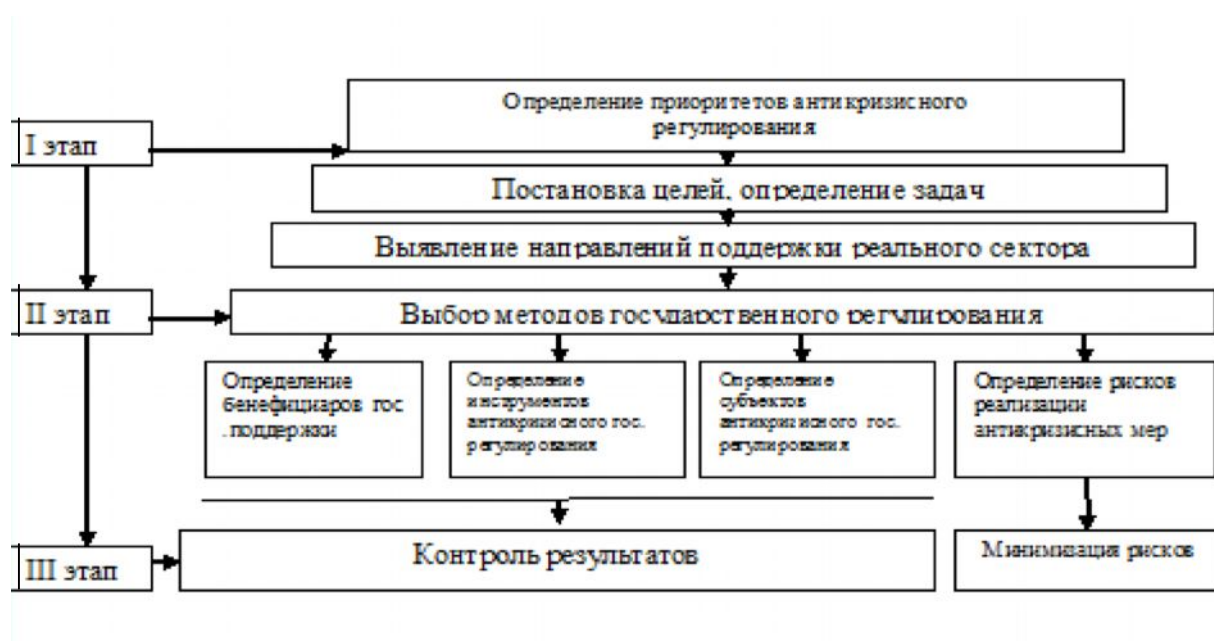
I этап

Определение приоритетов антикризисного регулирования

Постановка целей, определение задач

Выявление направлений поддержки реального сектора

II этап

Выбор методов государственного регулирования

Определение бенефициаров гос .поддержки

Определение инструментов антикризисного гос. регулирования

Определение субъектов антикризисного гос. регулирования

Определение рисков реализации антикризисных мер

III этап

Контроль результатов

Минимизация рисков